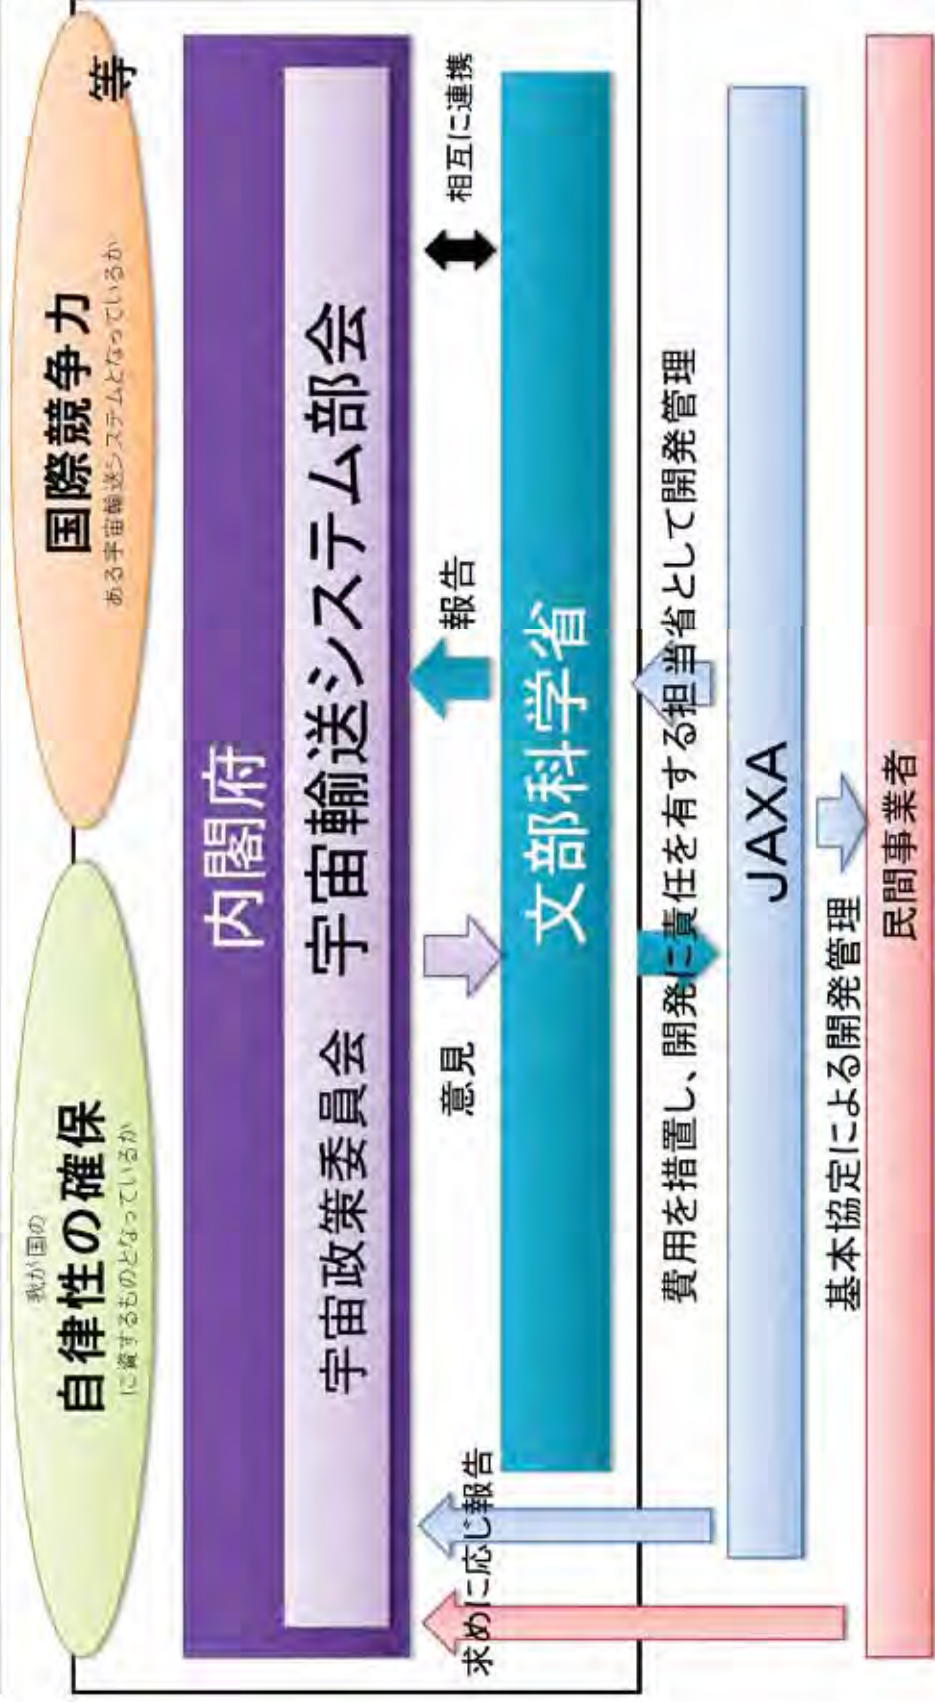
我が国の
自律性の確保
に資するものとなっているか

国際競争力
ある宇宙輸送システムとなっているか

等

内閣府

宇宙政策委員会　宇宙輸送システム部会

意見

報告

相互に連携

文部科学省

費用を措置し、開発に責任を有する担当省として開発管理

JAXA

基本協定による開発管理

民間事業者

求めに応じ報告